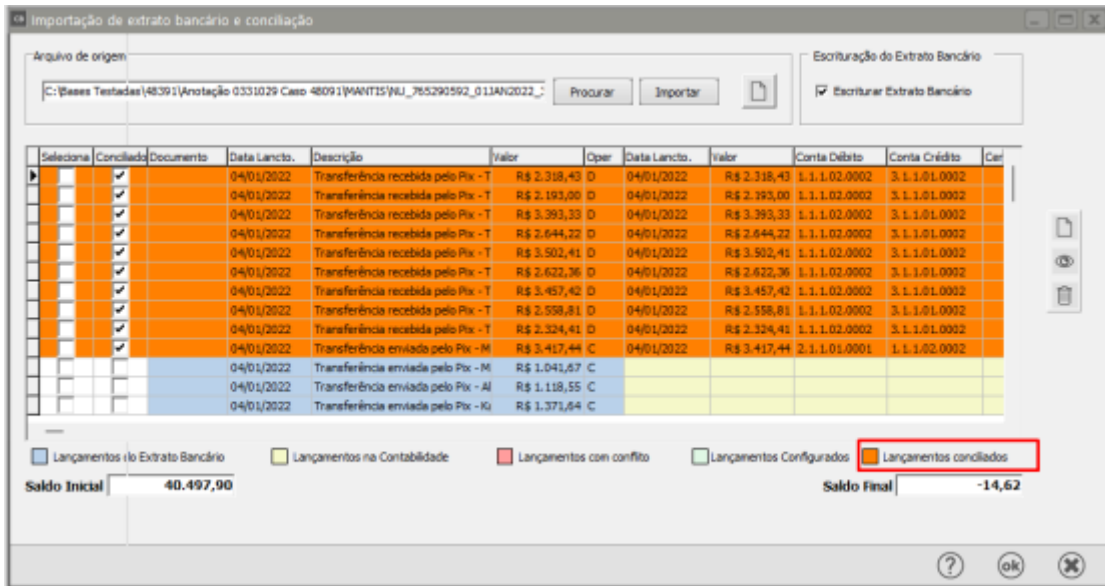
Importação de extrato bancário e conciliação

Arquivo de origem

C:\Bases Testadas\48391\Anotação 0331029 Caso 48091\MANTIS\NU_765290592_01JAN2022_

Procurar

Importar

Escrituração do Extrato Bancário

Escriturar Extrato Bancário

| Seleciona | Conciliado | Documento | Data Lancto. | Descrição | Valor | Oper | Data Lancto. | Valor | Conta Débito | Conta Crédito | Cer |
|---|---|---|---|---|---|---|---|---|---|---|---|
| | ✔ | | 04/01/2022 | Transferência recebida pelo Pix - T | R$ 2.318,43 | D | 04/01/2022 | R$ 2.318,43 | 1.1.1.02.0002 | 3.1.1.01.0002 | |
| | ✔ | | 04/01/2022 | Transferência recebida pelo Pix - T | R$ 2.193,00 | D | 04/01/2022 | R$ 2.193,00 | 1.1.1.02.0002 | 3.1.1.01.0002 | |
| | ✔ | | 04/01/2022 | Transferência recebida pelo Pix - T | R$ 3.393,33 | D | 04/01/2022 | R$ 3.393,33 | 1.1.1.02.0002 | 3.1.1.01.0002 | |
| | ✔ | | 04/01/2022 | Transferência recebida pelo Pix - T | R$ 2.644,22 | D | 04/01/2022 | R$ 2.644,22 | 1.1.1.02.0002 | 3.1.1.01.0002 | |
| | ✔ | | 04/01/2022 | Transferência recebida pelo Pix - T | R$ 3.502,41 | D | 04/01/2022 | R$ 3.502,41 | 1.1.1.02.0002 | 3.1.1.01.0002 | |
| | ✔ | | 04/01/2022 | Transferência recebida pelo Pix - T | R$ 2.622,36 | D | 04/01/2022 | R$ 2.622,36 | 1.1.1.02.0002 | 3.1.1.01.0002 | |
| | ✔ | | 04/01/2022 | Transferência recebida pelo Pix - T | R$ 3.457,42 | D | 04/01/2022 | R$ 3.457,42 | 1.1.1.02.0002 | 3.1.1.01.0002 | |
| | ✔ | | 04/01/2022 | Transferência recebida pelo Pix - T | R$ 2.558,81 | D | 04/01/2022 | R$ 2.558,81 | 1.1.1.02.0002 | 3.1.1.01.0002 | |
| | ✔ | | 04/01/2022 | Transferência recebida pelo Pix - T | R$ 2.324,41 | D | 04/01/2022 | R$ 2.324,41 | 1.1.1.02.0002 | 3.1.1.01.0002 | |
| | ✔ | | 04/01/2022 | Transferência enviada pelo Pix - M | R$ 3.417,44 | C | 04/01/2022 | R$ 3.417,44 | 2.1.1.01.0001 | 1.1.1.02.0002 | |
| | | | 04/01/2022 | Transferência enviada pelo Pix - M | R$ 1.041,67 | C | | | | | |
| | | | 04/01/2022 | Transferência enviada pelo Pix - Al | R$ 1.118,55 | C | | | | | |
| | | | 04/01/2022 | Transferência enviada pelo Pix - Ki | R$ 1.371,64 | C | | | | | |

Lançamentos no Extrato Bancário
Lançamentos na Contabilidade
Lançamentos com conflito
Lançamentos Configurados
Lançamentos conciliados

Saldo Inicial 40.497,90
Saldo Final -14,62

ok